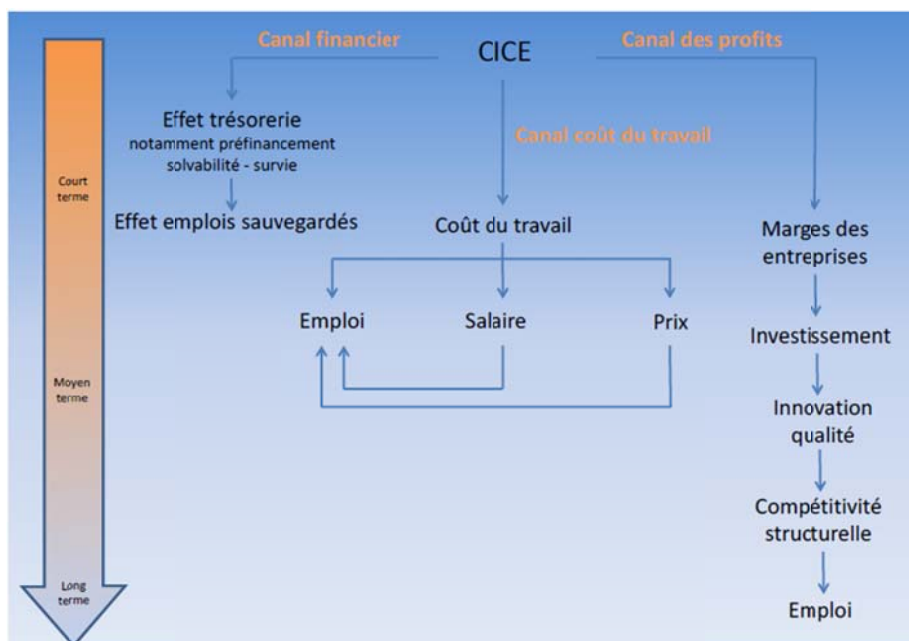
Court terme

Moyen terme

Long terme

Canal financier

CICE

Canal des profits

Effet trésorerie
notamment préfinancement
solvabilité - survie

Canal coût du travail

Effet emplois sauvegardés

Coût du travail

Marges des entreprises

Emploi

Salaire

Prix

Investissement

Innovation qualité

Compétitivité structurelle

Emploi